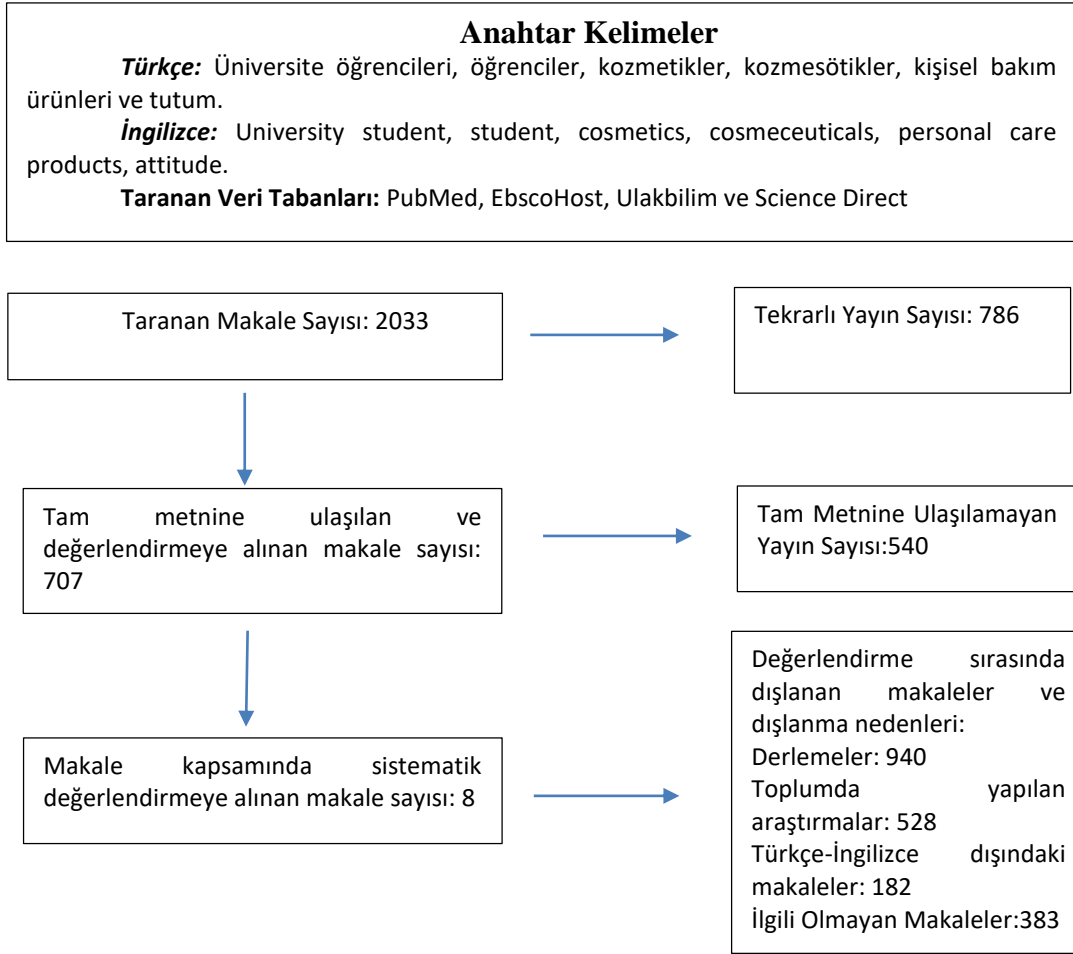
Anahtar Kelimeler

Türkçe: Üniversite öğrencileri, öğrenciler, kozmetikler, kozmesötikler, kişisel bakım ürünleri ve tutum.

İngilizce: University student, student, cosmetics, cosmeceuticals, personal care products, attitude.

Taranan Veri Tabanları: PubMed, EbscoHost, Ulakbilim ve Science Direct

Taranan Makale Sayısı: 2033

Tekrarlı Yayın Sayısı: 786

Tam metnine ulaşılan ve değerlendirmeye alınan makale sayısı: 707

Tam Metnine Ulaşılamayan Yayın Sayısı:540

Makale kapsamında sistematik değerlendirmeye alınan makale sayısı: 8

Değerlendirme sırasında dışlanan makaleler ve dışlanma nedenleri:
Derlemeler: 940
Toplumda yapılan araştırmalar: 528
Türkçe-İngilizce dışındaki makaleler: 182
İlgili Olmayan Makaleler:383